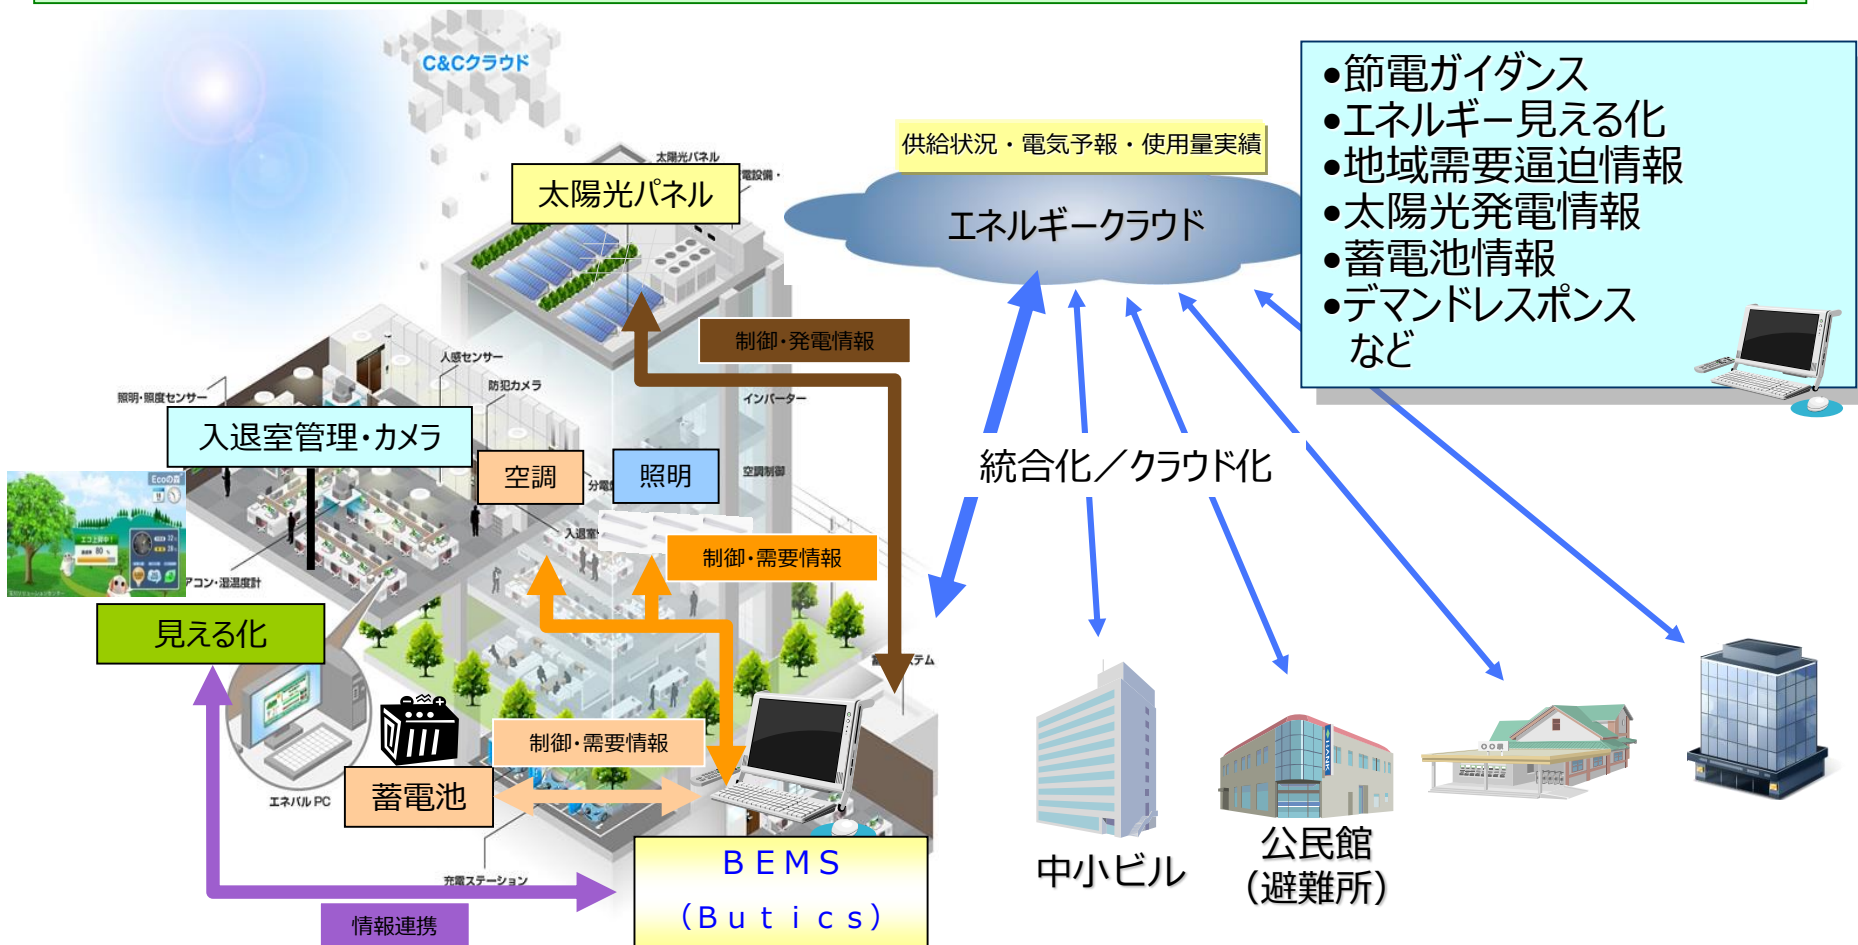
C&Cクラウド

太陽光パネル

•節電ガイダンス
•エネルギー見える化
•地域需要逼迫情報
•太陽光発電情報
•蓄電池情報
•デマンドレスポンス
など

供給状況・電気予報・使用量実績

エネルギークラウド

太陽光パネル

電設備・

制御・発電情報

人感センサー

防犯カメラ

照明・照度センサー

インバーター

入退室管理・カメラ

空調

分電

照明

空調制御

統合化／クラウド化

入退室

制御・需要情報

アコン・温湿度計

見える化

テム

制御・需要情報

蓄電池

エネパルPC

BEMS
(Butics)

充電ステーション

情報連携

中小ビル

公民館
(避難所)

○○駅